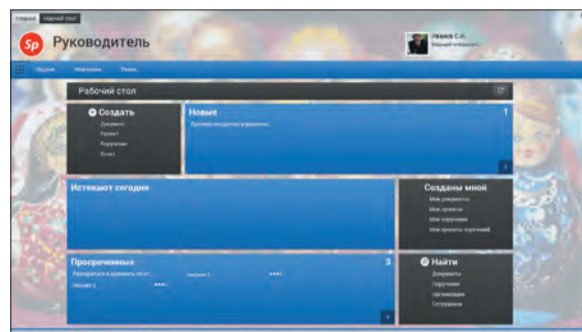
Главная Рабочий стол

Sp Руководитель

Иванов С.И.
Ведущий специалист

Задачи Мои задачи Поиск

Рабочий стол

Создать
Документ
Проект
Поручение
Отчет

Новые 1
Договор оказания услуг с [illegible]

Истекают сегодня

Созданы мной
Мои документы
Мои проекты
Мои поручения
Мои проекты поручений

Просроченные 3
Разобраться и доложить по ст... Лекция 1 ••••
Лекция 2 ••••

Найти
Документы
Поручения
Организации
Сотрудники